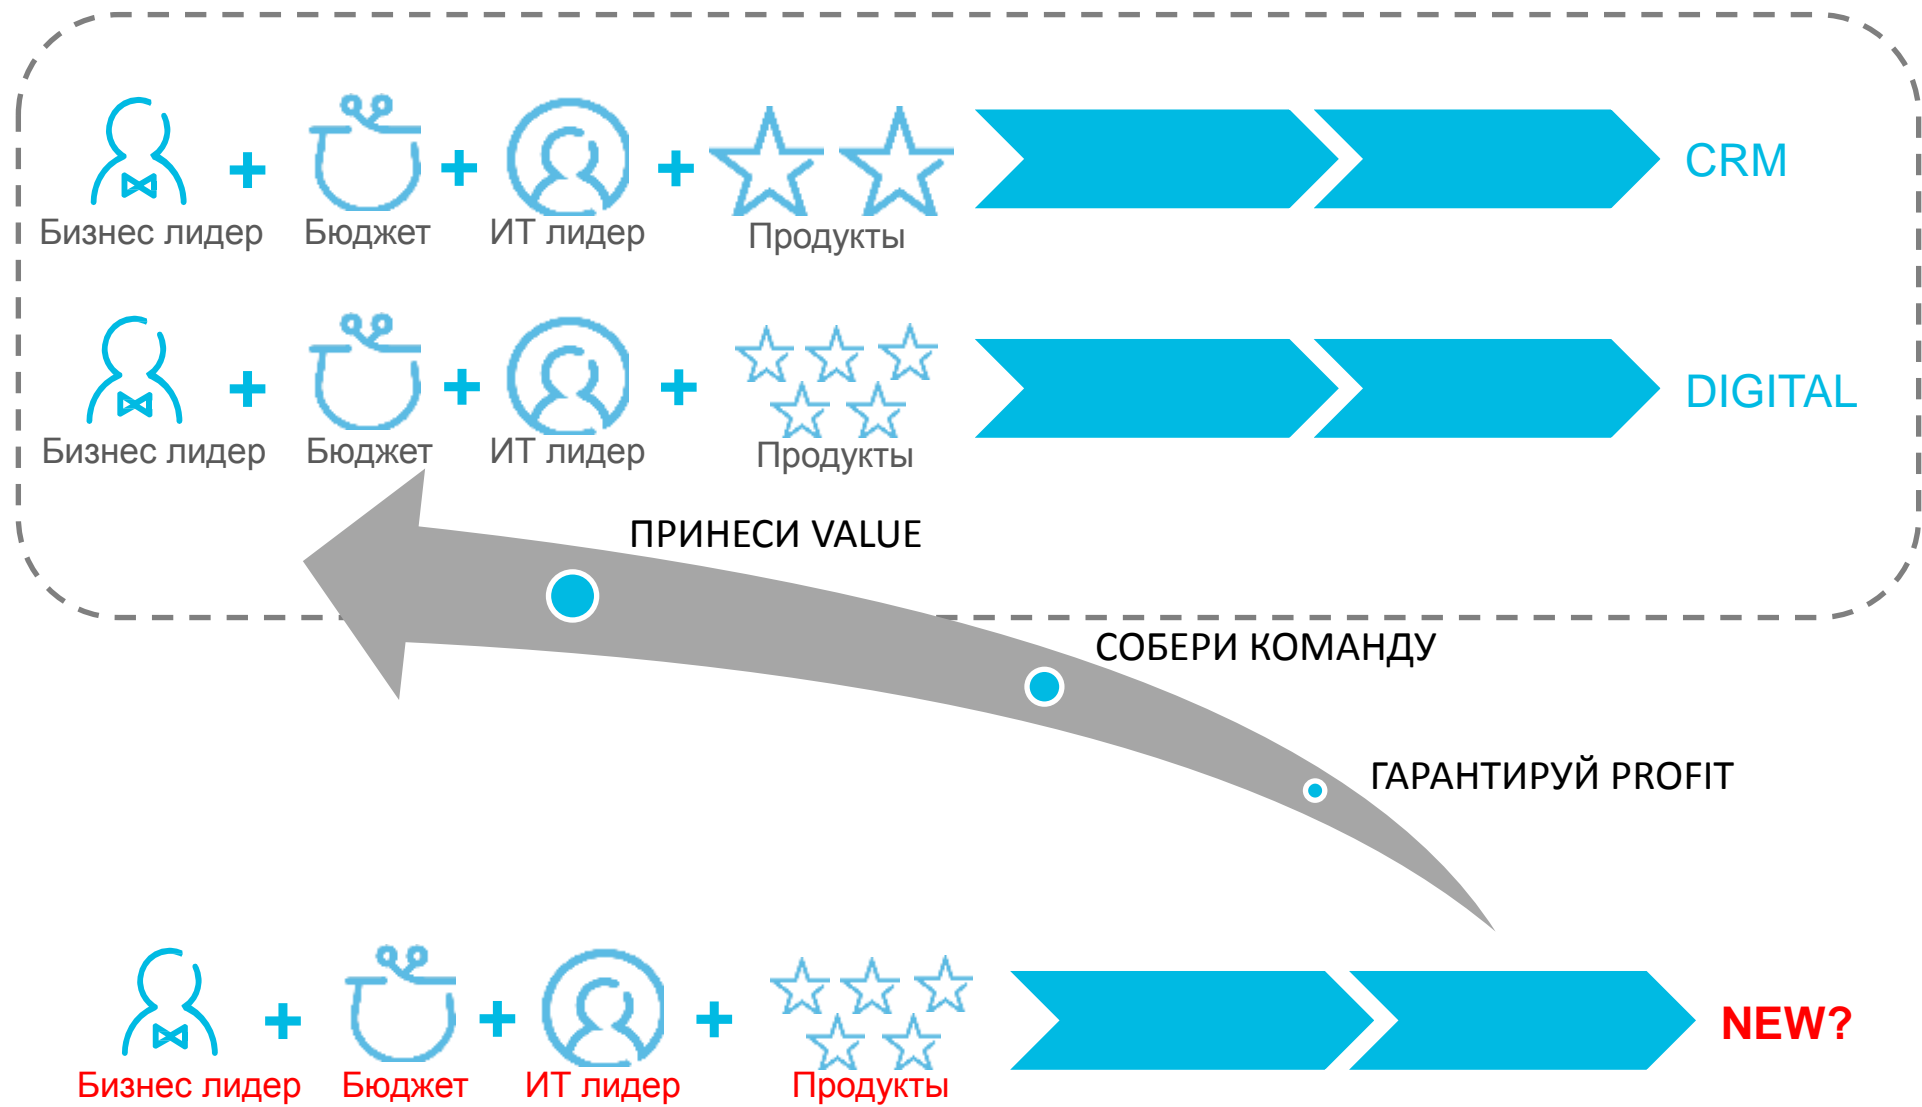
Бизнес лидер + Бюджет + ИТ лидер + Продукты CRM

Бизнес лидер + Бюджет + ИТ лидер + Продукты DIGITAL

ПРИНЕСИ VALUE

СОБЕРИ КОМАНДУ

ГАРАНТИРУЙ PROFIT

Бизнес лидер + Бюджет + ИТ лидер + Продукты NEW?